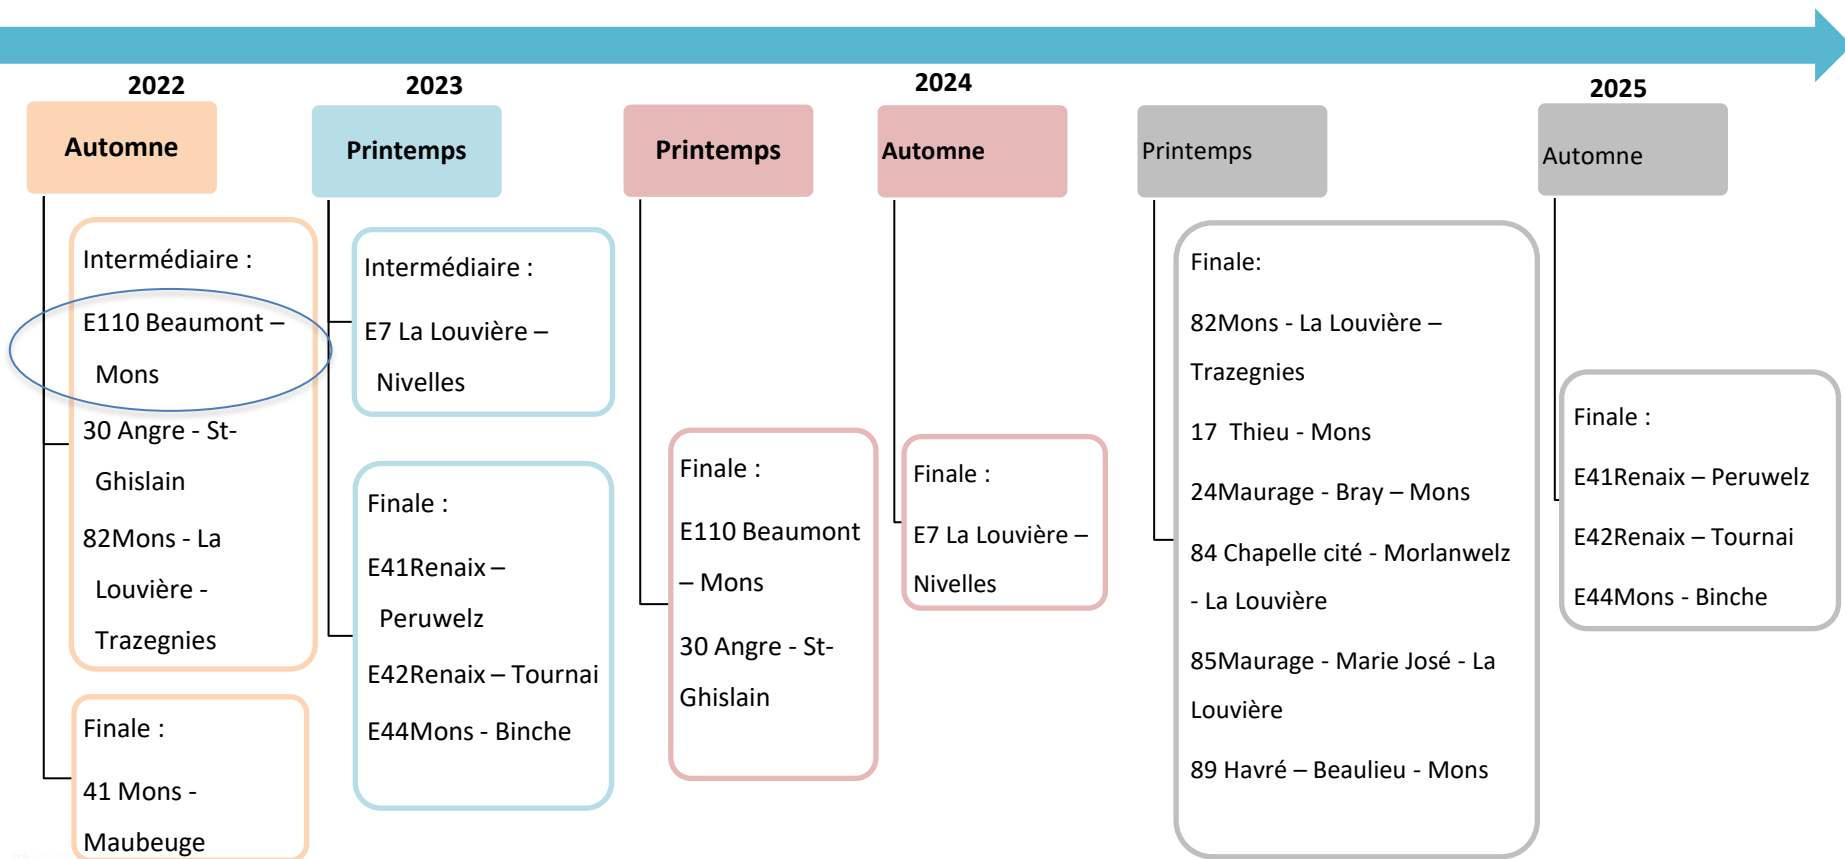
2022

Automne

Intermédiaire :

E110 Beaumont – Mons

30 Angre - St-Ghislain

82Mons - La Louvière - Trazegnies

Finale :

41 Mons - Maubeuge

2023

Printemps

Intermédiaire :

E7 La Louvière – Nivelles

Finale :

E41Renaix – Peruwelz

E42Renaix – Tournai

E44Mons - Binche

Printemps

Finale :

E110 Beaumont – Mons

30 Angre - St-Ghislain

2024

Automne

Finale :

E7 La Louvière – Nivelles

Printemps

Finale:

82Mons - La Louvière – Trazegnies

17 Thieu - Mons

24Maurage - Bray – Mons

84 Chapelle cité - Morlanwelz - La Louvière

85Maurage - Marie José - La Louvière

89 Havré – Beaulieu - Mons

2025

Automne

Finale :

E41Renaix – Peruwelz

E42Renaix – Tournai

E44Mons - Binche